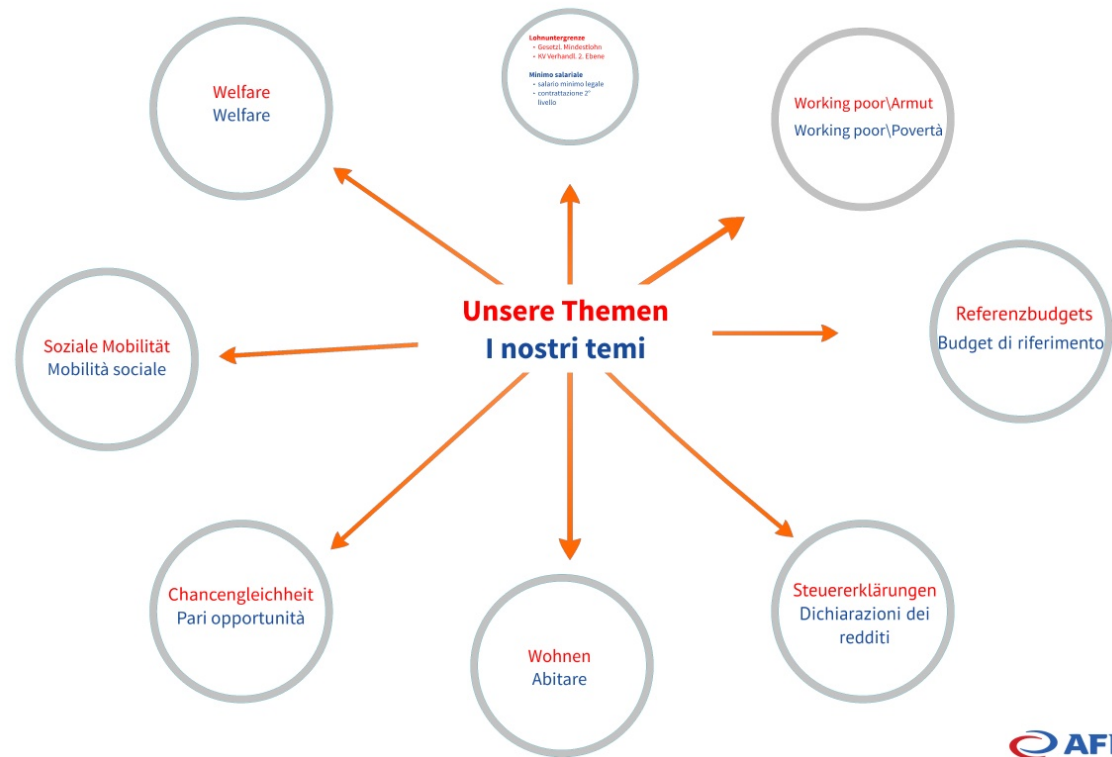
Unsere Themen
I nostri temi

Lohnuntergrenze
- Gesetzl. Mindestlohn
- KV Verhandl. 2. Ebene

Minimo salariale
- salario minimo legale
- contrattazione 2° livello

Working poor\Armut
Working poor\Povertà

Referenzbudgets
Budget di riferimento

Steuererklärungen
Dichiarazioni dei redditi

Wohnen
Abitare

Chancengleichheit
Pari opportunità

Soziale Mobilität
Mobilità sociale

Welfare
Welfare

AF